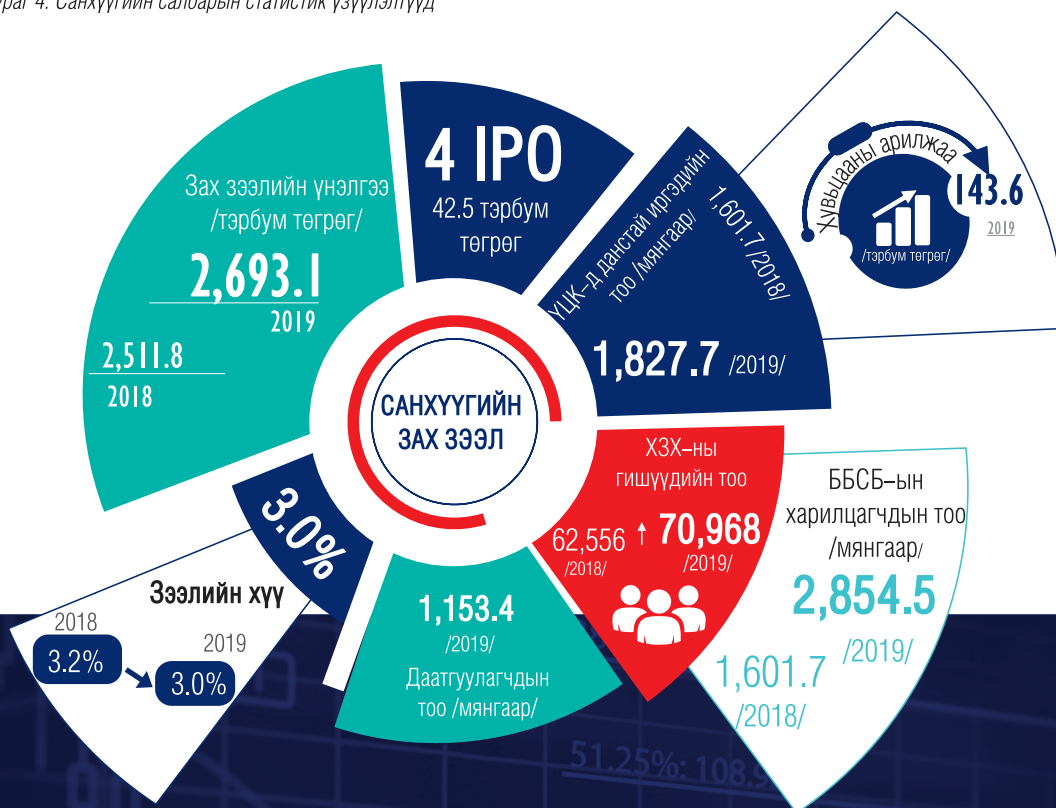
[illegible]рал 4. Санхүүгийн салбарын статистик үзүүлэлтүүд

Зах зээлийн үнэлгээ /тэрбум төгрөг/

2,693.1
2019

2,511.8
2018

4 IPO
42.5 тэрбум төгрөг

ҮЦК-д данстай иргэдийн тоо /мянгаар/

1,601.7 /2018/

1,827.7 /2019/

Хувьцааны арилжаа

143.6
2019

/тэрбум төгрөг/

САНХҮҮГИЙН ЗАХ ЗЭЭЛ

ХЗХ-ны гишүүдийн тоо

62,556 /2018/

70,968 /2019/

ББСБ-ын харилцагчдын тоо /мянгаар/

2,854.5
/2019/

1,601.7
/2018/

3.0%

Зээлийн хүү

2018
3.2%

2019
3.0%

1,153.4
/2019/

Даатгуулагчдын тоо /мянгаар/

51.25%: 108.9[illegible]